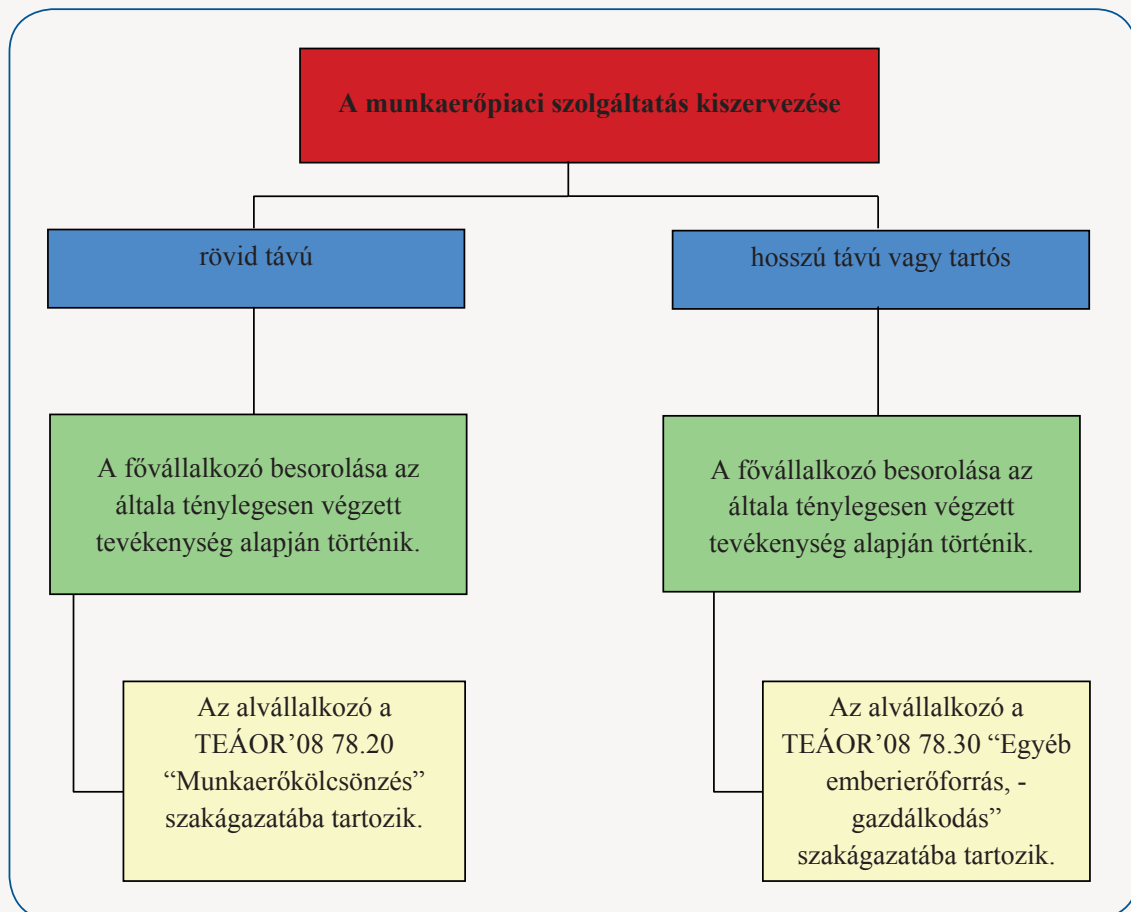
A munkaerőpiaci szolgáltatás kiszervezése

rövid távú

hosszú távú vagy tartós

A fővállalkozó besorolása az általa ténylegesen végzett tevékenység alapján történik.

A fővállalkozó besorolása az általa ténylegesen végzett tevékenység alapján történik.

Az alvállalkozó a TEÁOR'08 78.20 "Munkaerőkölcsönzés" szakágazatába tartozik.

Az alvállalkozó a TEÁOR'08 78.30 "Egyéb emberierőforrás, -gazdálkodás" szakágazatába tartozik.